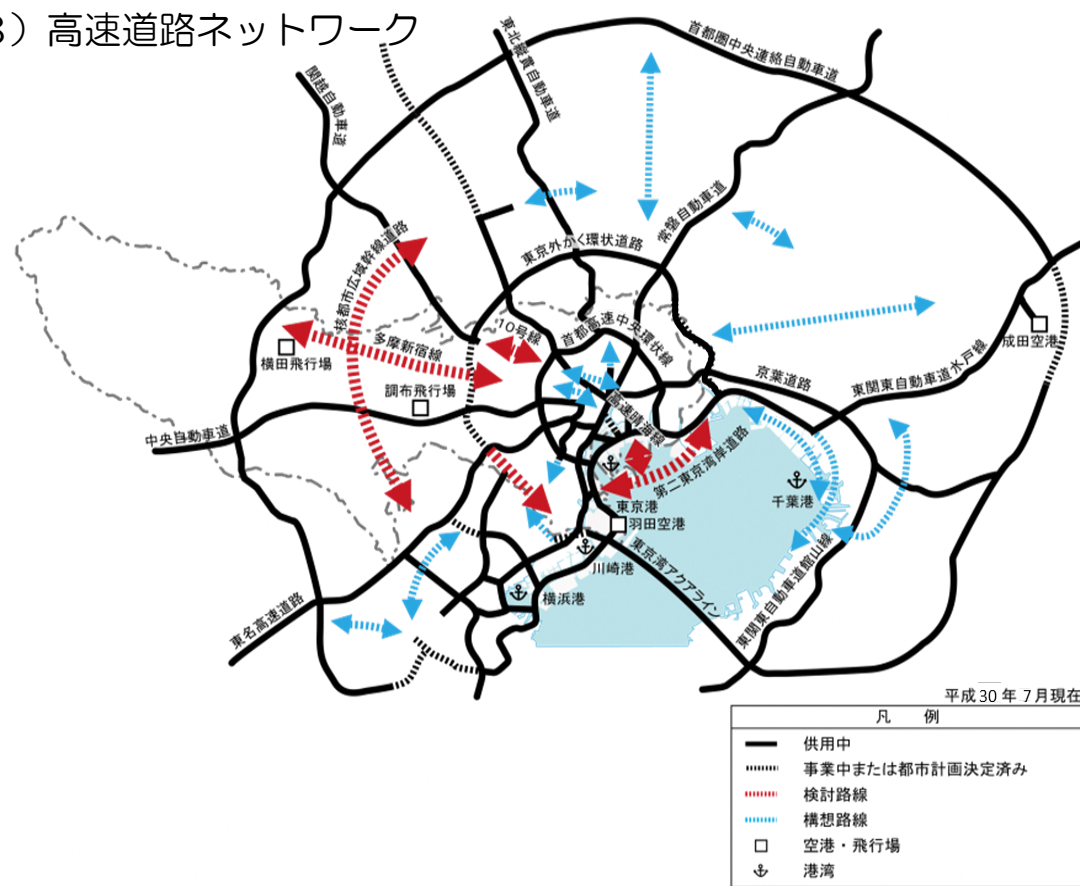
3）高速道路ネットワーク

首都圏中央連絡自動車道
東北縦貫自動車道
関越自動車道
常磐自動車道
東京外かく環状道路
核都市広域幹線道路
10号線
首都高速中央環状線
多摩新宿線
横田飛行場
成田空港
京葉道路
東関東自動車道水戸線
調布飛行場
高速晴海線
中央自動車道
第二東京湾岸道路
千葉港
東京港
羽田空港
川崎港
東京湾アクアライン
横浜港
東関東自動車道館山線
東名高速道路

平成30年7月現在

| 凡　例 |
|---|
| 供用中 |
| 事業中または都市計画決定済み |
| 検討路線 |
| 構想路線 |
| 空港・飛行場 |
| 港湾 |